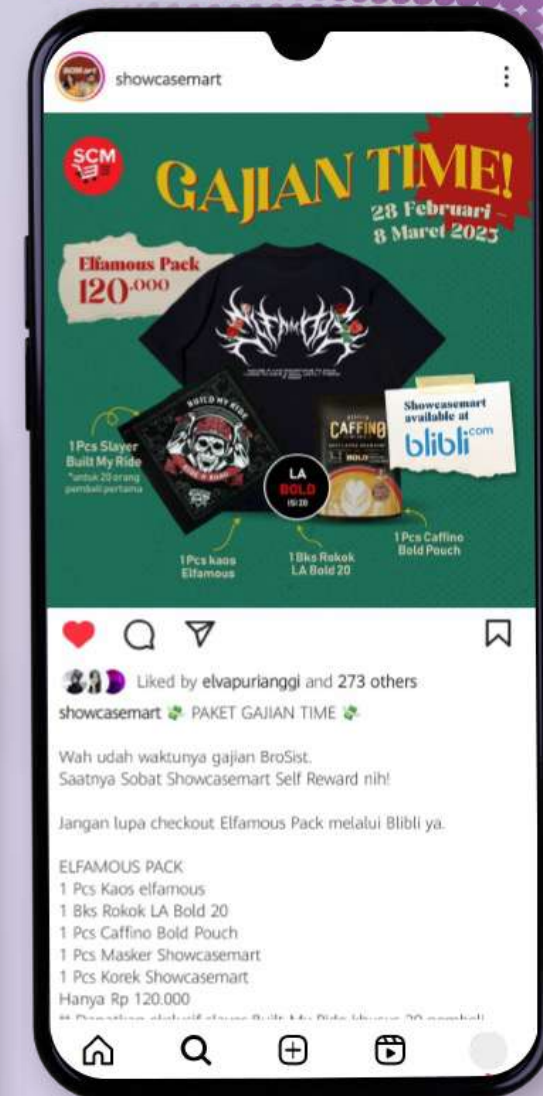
showcasemart

SCM

GAJIAN TIME!
28 Februari – 8 Maret 2025

Elfamous Pack
120.000

Showcasemart available at
blibli.com

1 Pcs Slayer Built My Ride
*untuk 20 orang pembeli pertama

LA BOLD

1 Pcs kaos Elfamous

1 Bks Rokok LA Bold 20

1 Pcs Caffino Bold Pouch

Liked by elvapurianggi and 273 others

showcasemart PAKET GAJIAN TIME

Wah udah waktunya gajian BroSist.
Saatnya Sobat Showcasemart Self Reward nih!

Jangan lupa checkout Elfamous Pack melalui Blibli ya.

ELFAMOUS PACK
1 Pcs Kaos elfamous
1 Bks Rokok LA Bold 20
1 Pcs Caffino Bold Pouch
1 Pcs Masker Showcasemart
1 Pcs Korek Showcasemart
Hanya Rp 120.000
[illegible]